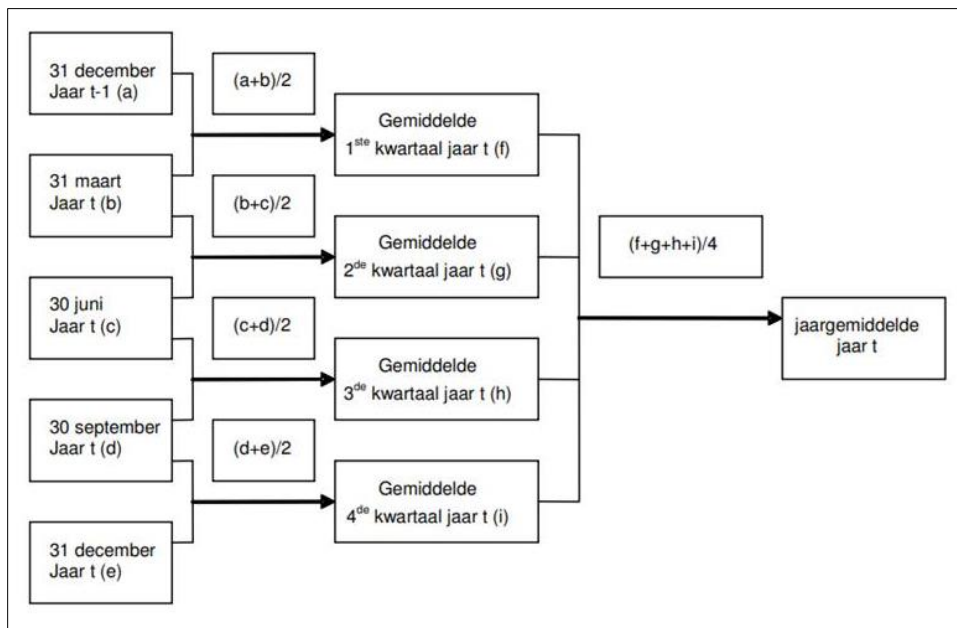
31 december
Jaar t-1 (a)

31 maart
Jaar t (b)

30 juni
Jaar t (c)

30 september
Jaar t (d)

31 december
Jaar t (e)

(a+b)/2

(b+c)/2

(c+d)/2

(d+e)/2

Gemiddelde
1$^{ste}$ kwartaal jaar t (f)

Gemiddelde
2$^{de}$ kwartaal jaar t (g)

Gemiddelde
3$^{de}$ kwartaal jaar t (h)

Gemiddelde
4$^{de}$ kwartaal jaar t (i)

(f+g+h+i)/4

jaargemiddelde
jaar t